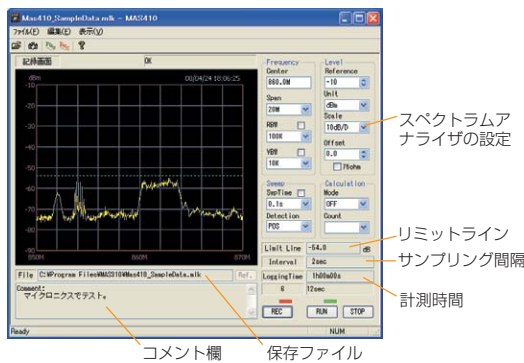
Mas410_SampleData.mlk - MAS410

ファイル(F) 編集(E) 表示(V)

記録画面

OK

dBm

08/04/24 10:06:25

-10

-20

-30

-40

-50

-60

-70

-80

-90

850M

860M

870M

Frequency

Center

860.0M

Span

20M

RBW

100K

VBW

10K

Level

Reference

-10

Unit

dBm

Scale

10dB/D

Offset

0.0

Mdhw

Sweep

SwpTime

0.1s

Detection

POS

Calculation

Mode

OFF

Count

Limit Line -54.0 dB

Interval 2sec

LoggingTime 1h00m00s

6 12sec

REC RUN STOP

File C:¥Program Files¥MAS310¥Mas410_SampleData.mlk Ref.

Comment:
マイクロニクスでテスト。

Ready NUM

スペクトラムアナライザの設定

リミットライン

サンプリング間隔

計測時間

コメント欄

保存ファイル